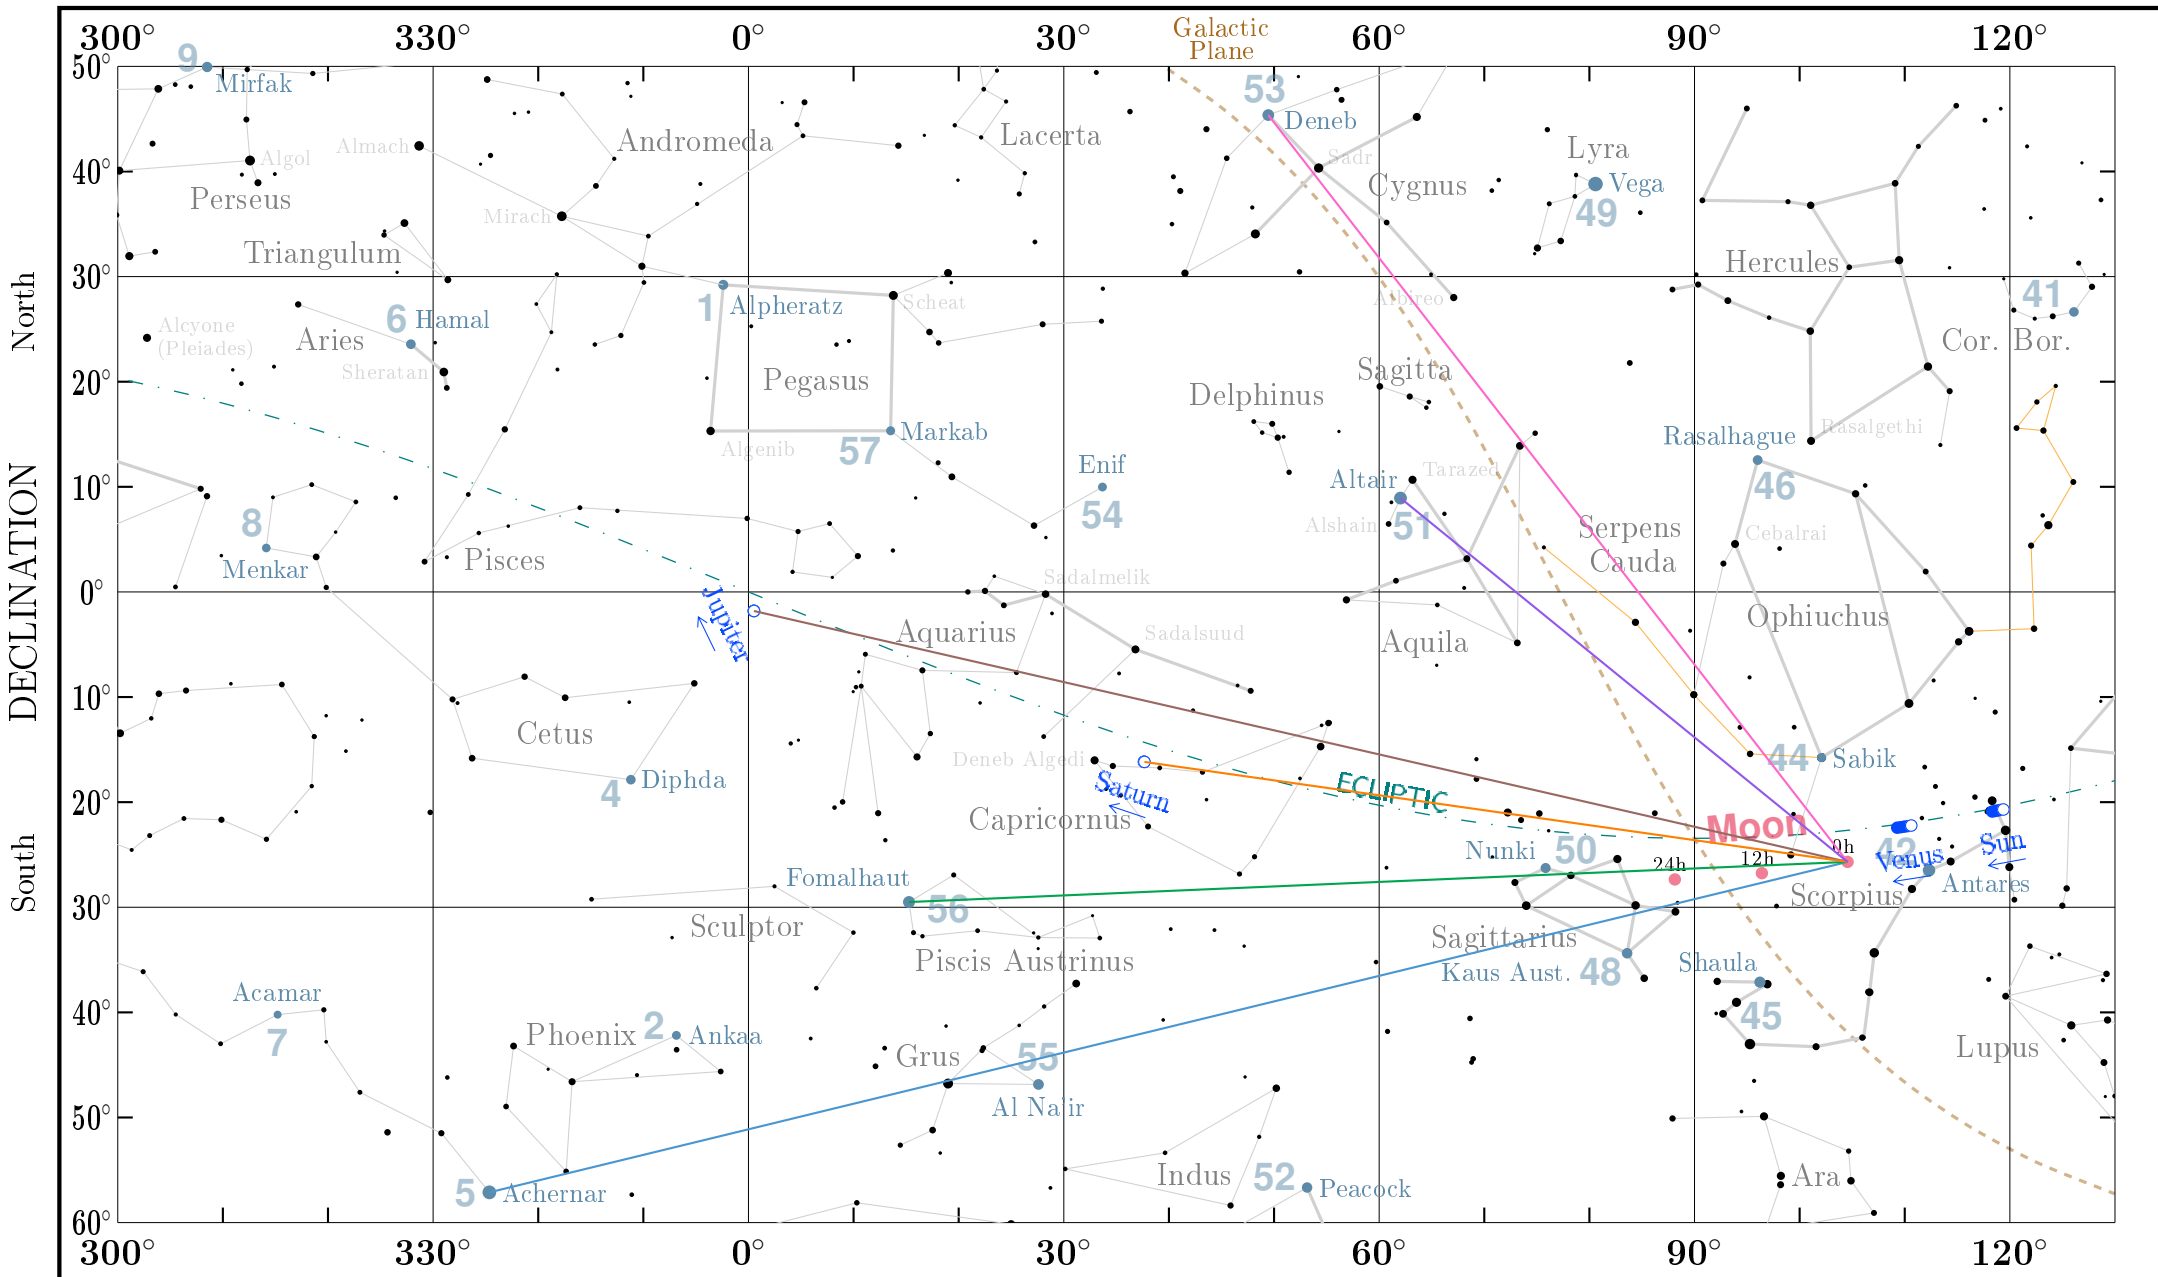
300° 330° 0° 30° Galactic Plane 60° 90° 120°

50° 40° 30° 20° 10° 0° 10° 20° 30° 40° 50° 60°

North DECLINATION South

9 Mirfak
Algol
Almach
Perseus
Triangulum
Mirach
Andromeda
Lacerta
53 Deneb
Sadr
Cygnus
Lyra
Vega
49
Hercules
41
Cor. Bor.
Alcyone (Pleiades)
Aries
6 Hamal
Sheratan
1 Alpheratz
Scheat
Pegasus
Albireo
Sagitta
Delphinus
Rasalhague
Rasalgethi
46
57
Markab
Algenib
Enif
54
Altair
Tarazed
Alshain
51
Serpens Cauda
Cebalrai
8
Menkar
Pisces
Sadalmelik
Jupiter
Aquarius
Sadalsuud
Aquila
Ophiuchus
Cetus
Deneb Algedi
Saturn
ECLIPTIC
44 Sabik
Moon
4 Diphda
Capricornus
Nunki
50
24h
12h
0h
42
Venus
Sun
Antares
Fomalhaut
56
Scorpius
Sculptor
Sagittarius
Kaus Aust. 48
Shaula
Piscis Austrinus
Acamar
7
Phoenix
2 Ankaa
Grus
55
45
Lupus
Al Nair
Indus
52 Peacock
Ara
5 Achernar

300° 330° 0° 30° 60° 90° 120°